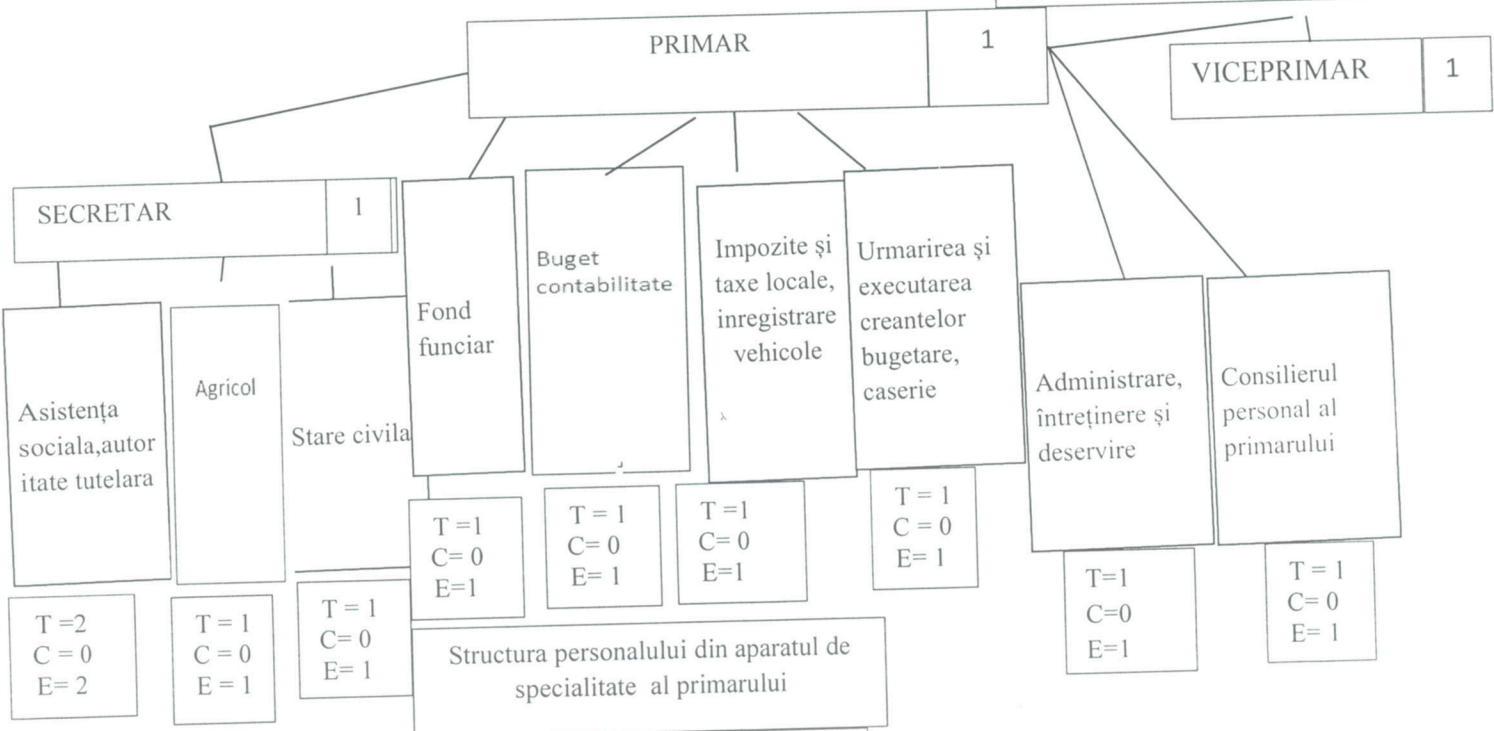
PRIMAR 1

VICEPRIMAR 1

SECRETAR 1

Fond funciar

Buget contabilitate

Impozite și taxe locale, inregistrare vehicole

Urmarirea și executarea creantelor bugetare, caserie

Asistența sociala,autoritate tutelara

Agricol

Stare civila

Administrare, întreținere și deservire

Consilierul personal al primarului

T =1
C= 0
E=1

T = 1
C= 0
E= 1

T =1
C= 0
E=1

T = 1
C = 0
E= 1

T =2
C = 0
E= 2

T = 1
C = 0
E = 1

T = 1
C= 0
E= 1

T=1
C=0
E=1

T = 1
C= 0
E= 1

Structura personalului din aparatul de specialitate al primarului